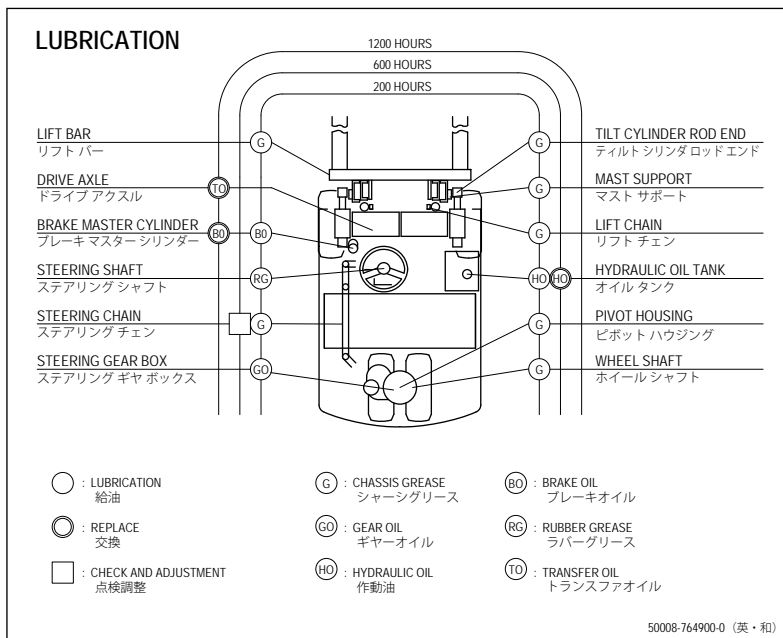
LUBRICATION

1200 HOURS
600 HOURS
200 HOURS

LIFT BAR
リフト バー
G

DRIVE AXLE
ドライブ アクスル
TO

BRAKE MASTER CYLINDER
ブレーキ マスター シリンダー
BO
BO

STEERING SHAFT
ステアリング シャフト
RG

STEERING CHAIN
ステアリング チェン
G

STEERING GEAR BOX
ステアリング ギヤ ボックス
GO

TILT CYLINDER ROD END
ティルト シリンダ ロッド エンド
G

MAST SUPPORT
マスト サポート
G

LIFT CHAIN
リフト チェン
G

HYDRAULIC OIL TANK
オイル タンク
HO
HO

PIVOT HOUSING
ピボット ハウジング
G

WHEEL SHAFT
ホイール シャフト
G

: LUBRICATION
給油

: REPLACE
交換

: CHECK AND ADJUSTMENT
点検調整

G : CHASSIS GREASE
シャーシグリース

GO : GEAR OIL
ギヤーオイル

HO : HYDRAULIC OIL
作動油

BO : BRAKE OIL
ブレーキオイル

RG : RUBBER GREASE
ラバーグリース

TO : TRANSFER OIL
トランスファオイル

50008-764900-0（英・和）